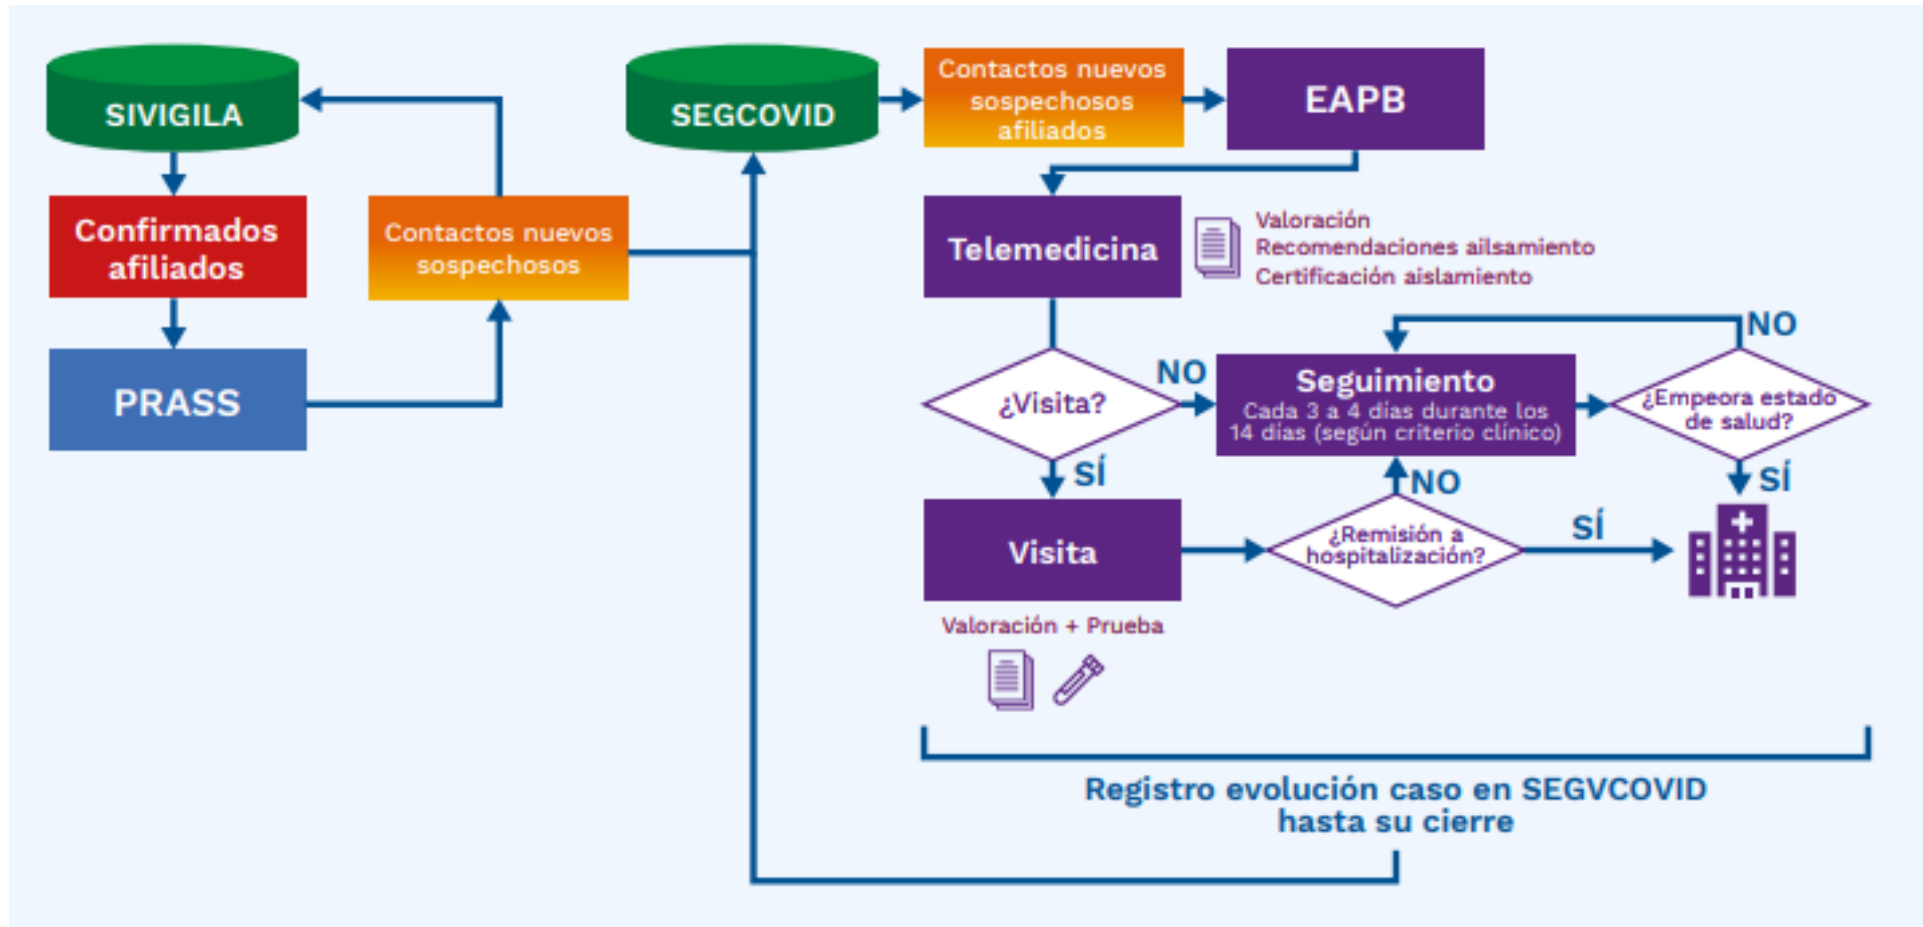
SIVIGILA

Confirmados afiliados

PRASS

Contactos nuevos sospechosos

SEGCOVID

Contactos nuevos sospechosos afiliados

EAPB

Telemedicina

Valoración
Recomendaciones ailsamiento
Certificación aislamiento

¿Visita?

NO

Seguimiento
Cada 3 a 4 días durante los 14 días (según criterio clínico)

¿Empeora estado de salud?

NO

SÍ

SÍ

Visita

NO

¿Remisión a hospitalización?

SÍ

Valoración + Prueba

Registro evolución caso en SEGVCOVID hasta su cierre